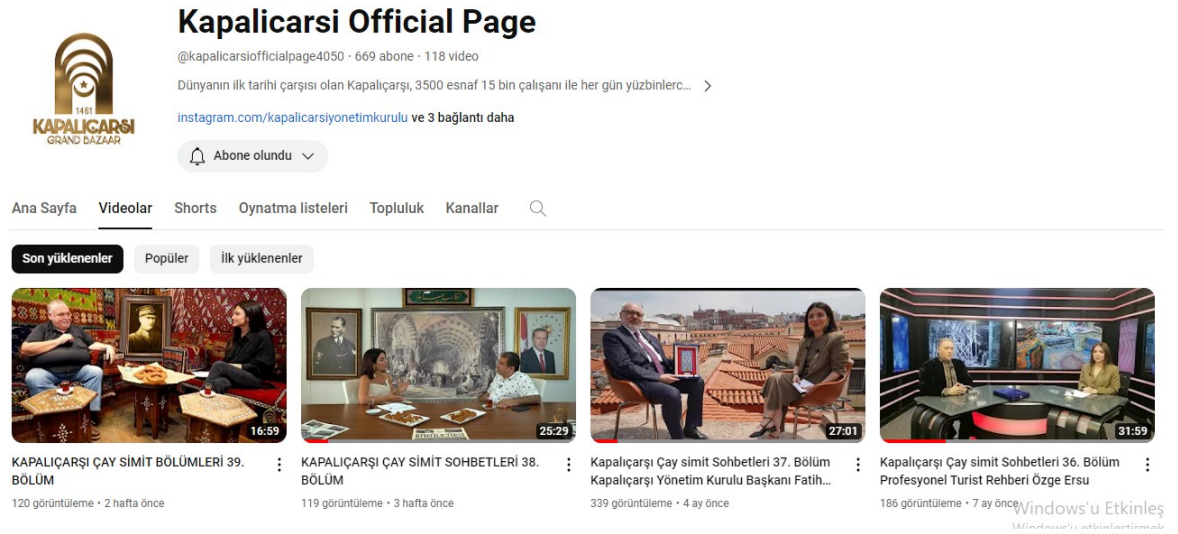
1461
KAPALIÇARŞI
GRAND BAZAAR

Kapalicarsi Official Page

@kapalicarsiofficialpage4050 · 669 abone · 118 video

Dünyanın ilk tarihi çarşısı olan Kapalıçarşı, 3500 esnaf 15 bin çalışanı ile her gün yüzbinlerc...

instagram.com/kapalicarsiyonetimkurulu ve 3 bağlantı daha

Abone olundu

Ana Sayfa Videolar Shorts Oynatma listeleri Topluluk Kanallar

Son yüklenenler Popüler İlk yüklenenler

16:59
KAPALIÇARŞI ÇAY SİMİT BÖLÜMLERİ 39. BÖLÜM
120 görüntüleme • 2 hafta önce

25:29
KAPALIÇARŞI ÇAY SİMİT SOHBETLERİ 38. BÖLÜM
119 görüntüleme • 3 hafta önce

27:01
Kapalıçarşı Çay simit Sohbetleri 37. Bölüm Kapalıçarşı Yönetim Kurulu Başkanı Fatih...
339 görüntüleme • 4 ay önce

31:59
Kapalıçarşı Çay simit Sohbetleri 36. Bölüm Profesyonel Turist Rehberi Özge Ersu
186 görüntüleme • 7 ay önce

Windows'u Etkinleş
Windows'u etkinleştirmek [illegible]